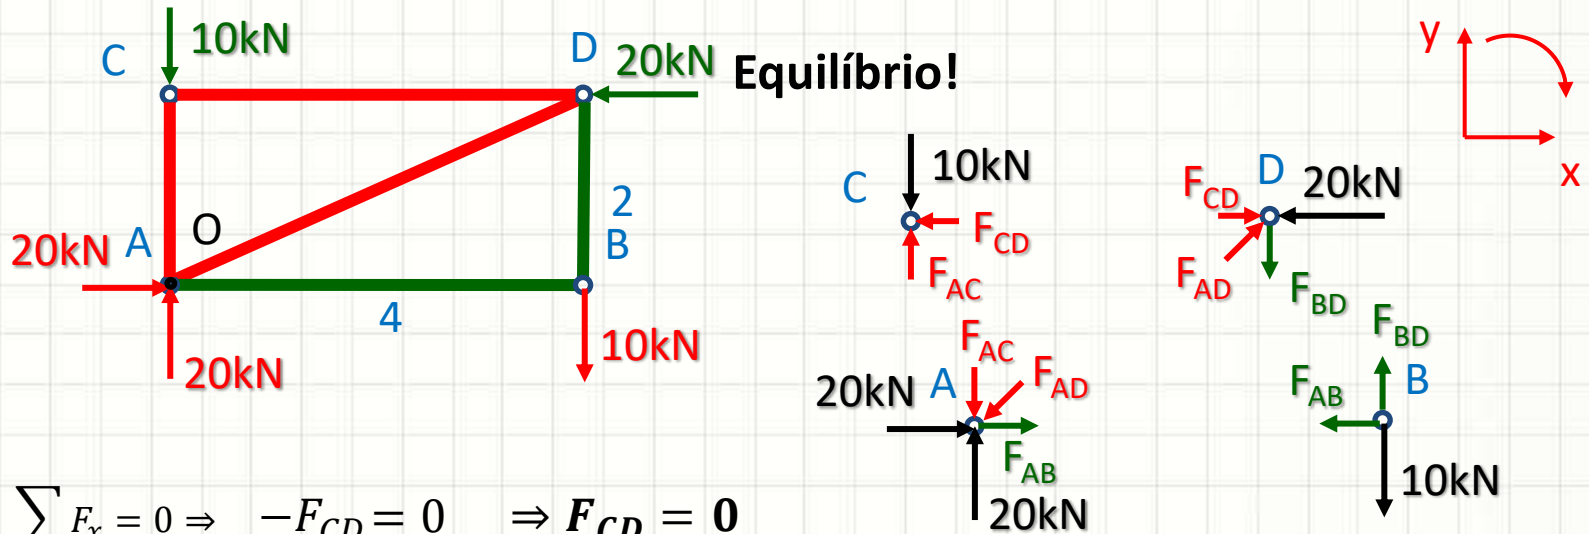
10kN
C
D
20kN
Equilíbrio!
y
x
2
B
20kN
A
O
4
10kN
20kN
C
10kN
$F_{CD}$
$F_{AC}$
$F_{CD}$
D
20kN
$F_{AD}$
$F_{BD}$
$F_{AC}$
$F_{AD}$
20kN
A
$F_{AB}$
20kN
$F_{BD}$
$F_{AB}$
B
10kN
$\sum F_x = 0 \Rightarrow \quad -F_{CD} = 0 \quad \Rightarrow \boldsymbol{F_{CD} = 0}$